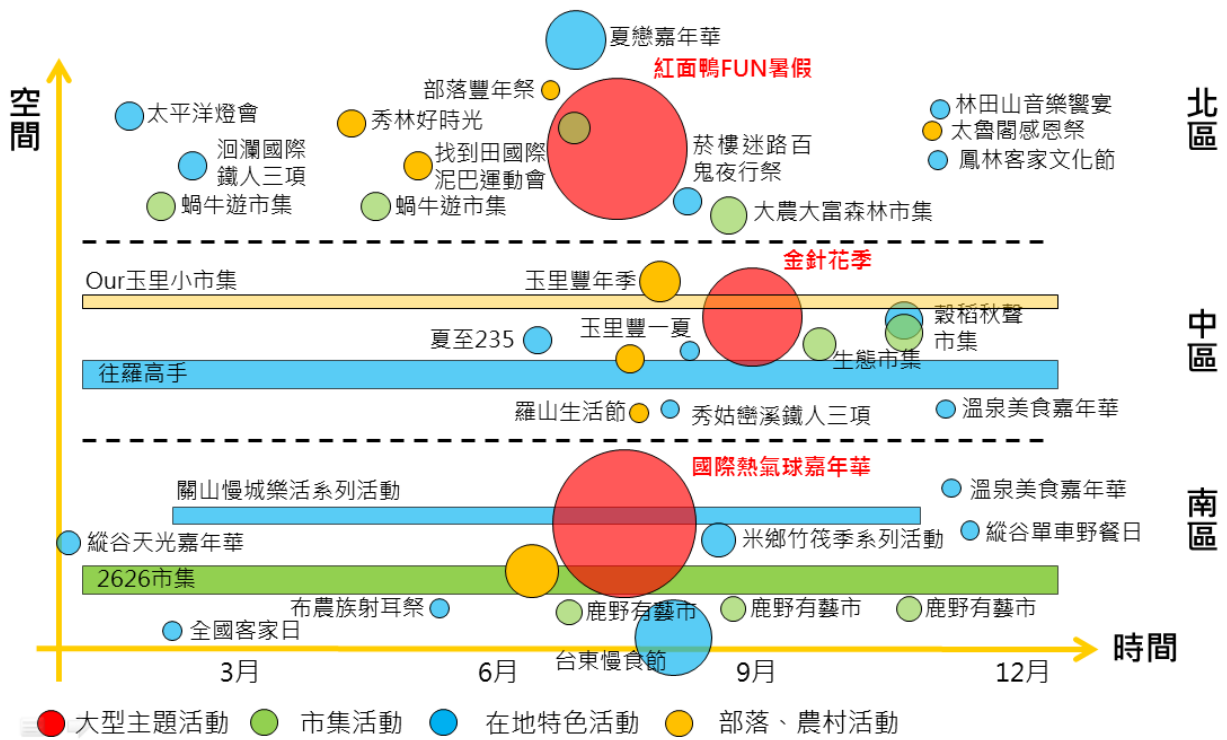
空間

北區

中區

南區

夏戀嘉年華
紅面鴨FUN暑假
部落豐年祭
太平洋燈會
秀林好時光
林田山音樂饗宴
太魯閣感恩祭
鳳林客家文化節
洄瀾國際鐵人三項
找到田國際泥巴運動會
菸樓迷路百鬼夜行祭
蝸牛遊市集
蝸牛遊市集
大農大富森林市集

金針花季
Our玉里小市集
玉里豐年季
穀稻秋聲市集
夏至235
玉里豐一夏
生態市集
往羅高手
羅山生活節
秀姑巒溪鐵人三項
溫泉美食嘉年華

國際熱氣球嘉年華
關山慢城樂活系列活動
溫泉美食嘉年華
縱谷天光嘉年華
米鄉竹筏季系列活動
縱谷單車野餐日
2626市集
布農族射耳祭
鹿野有藝市
鹿野有藝市
鹿野有藝市
全國客家日
台東慢食節

3月
6月
9月
12月
時間

大型主題活動　市集活動　在地特色活動　部落、農村活動